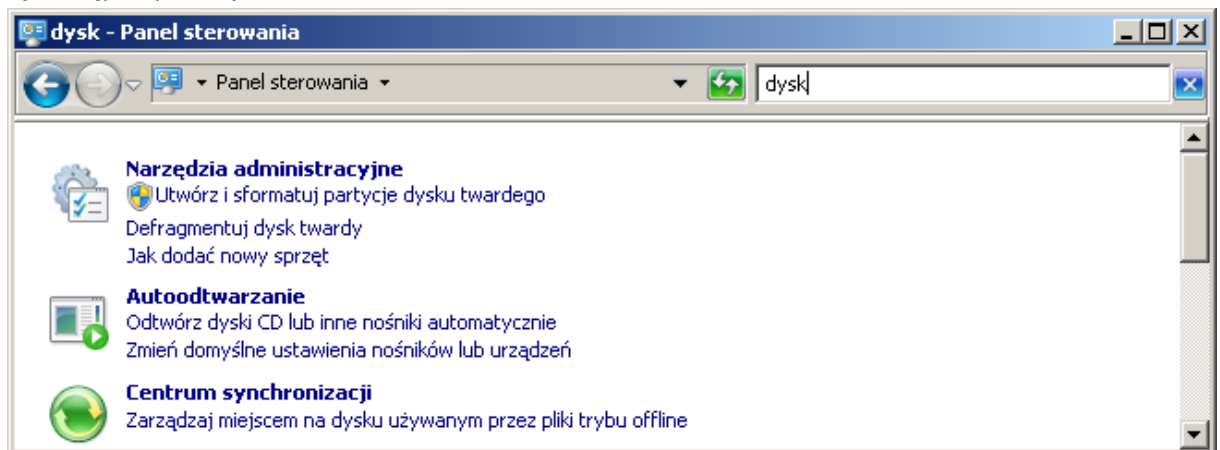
dysk - Panel sterowania

Panel sterowania

dysk

Narzędzia administracyjne
Utwórz i sformatuj partycje dysku twardego
Defragmentuj dysk twardy
Jak dodać nowy sprzęt

Autoodtwarzanie
Odtwórz dyski CD lub inne nośniki automatycznie
Zmień domyślne ustawienia nośników lub urządzeń

Centrum synchronizacji
Zarządzaj miejscem na dysku używanym przez pliki trybu offline